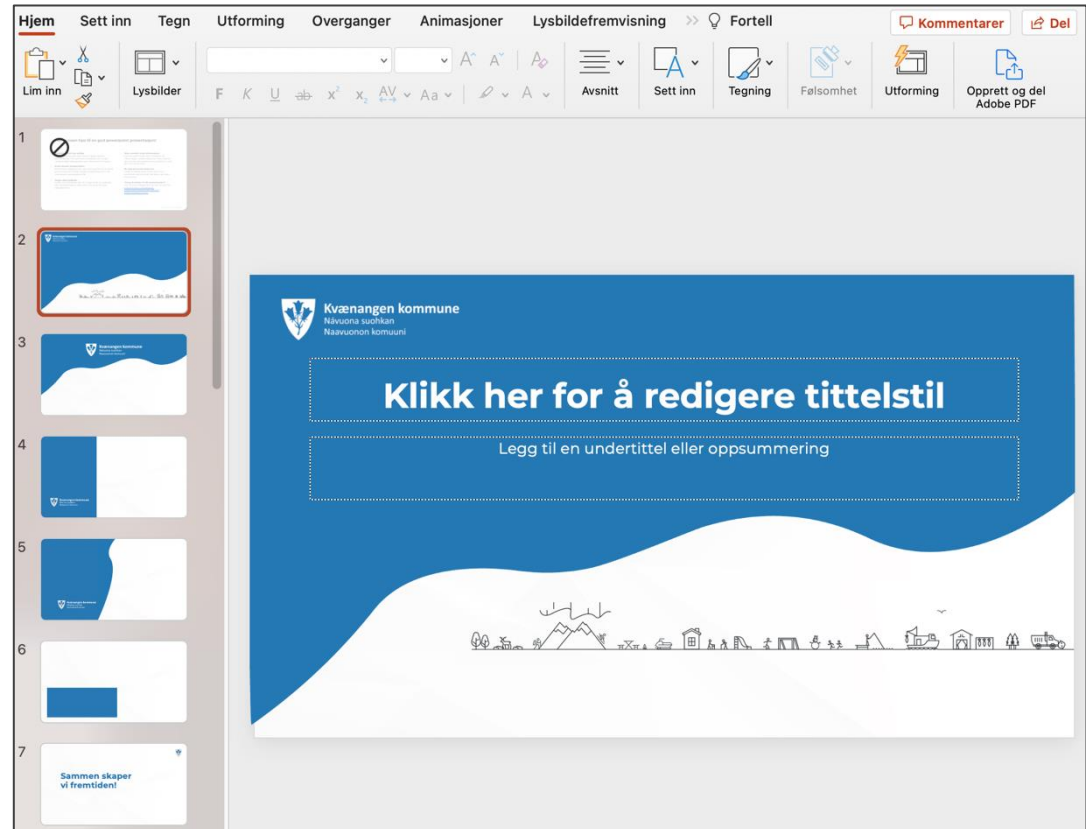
Hjem Sett inn Tegn Utforming Overganger Animasjoner Lysbildefremvisning Fortell

Kommentarer Del

Lim inn Lysbilder Avsnitt Sett inn Tegning Følsomhet Utforming Opprett og del Adobe PDF

F K U ab $x^2$ $x_2$ Aa A

1

2

3

4

5

6

7

Sammen skaper vi fremtiden!

Kvænangen kommune
Návuona suohkan
Naavuonon komuuni

Klikk her for å redigere tittelstil

Legg til en undertittel eller oppsummering